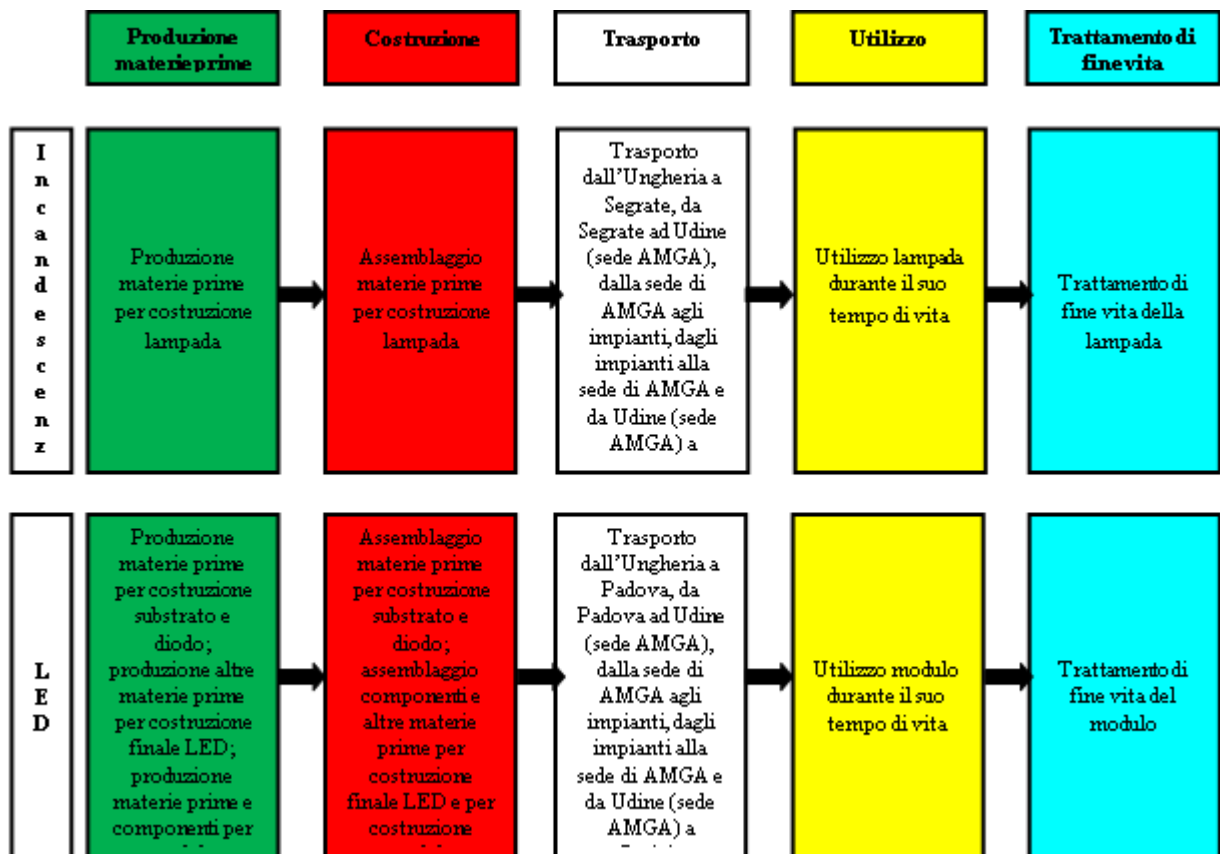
Produzione materie prime

Costruzione

Trasporto

Utilizzo

Trattamento di fine vita

I n c a n d e s c e n z

Produzione materie prime per costruzione lampada

Assemblaggio materie prime per costruzione lampada

Trasporto dall'Ungheria a Segrate, da Segrate ad Udine (sede AMGA), dalla sede di AMGA agli impianti, dagli impianti alla sede di AMGA e da Udine (sede AMGA) a

Utilizzo lampada durante il suo tempo di vita

Trattamento di fine vita della lampada

L E D

Produzione materie prime per costruzione substrato e diodo; produzione altre materie prime per costruzione finale LED; produzione materie prime e componenti per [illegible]

Assemblaggio materie prime per costruzione substrato e diodo; assemblaggio componenti e altre materie prime per costruzione finale LED e per costruzione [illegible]

Trasporto dall'Ungheria a Padova, da Padova ad Udine (sede AMGA), dalla sede di AMGA agli impianti, dagli impianti alla sede di AMGA e da Udine (sede AMGA) a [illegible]

Utilizzo modulo durante il suo tempo di vita

Trattamento di fine vita del modulo